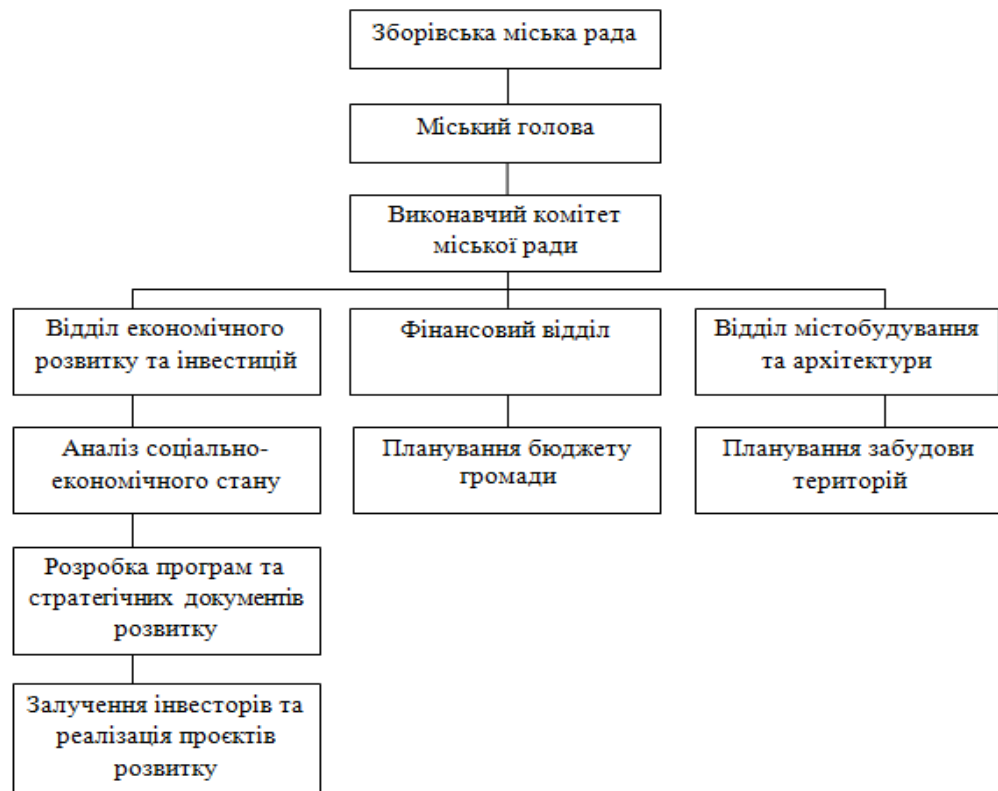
Зборівська міська рада

Міський голова

Виконавчий комітет міської ради

Відділ економічного розвитку та інвестицій

Аналіз соціально-економічного стану

Розробка програм та стратегічних документів розвитку

Залучення інвесторів та реалізація проєктів розвитку

Фінансовий відділ

Планування бюджету громади

Відділ містобудування та архітектури

Планування забудови територій